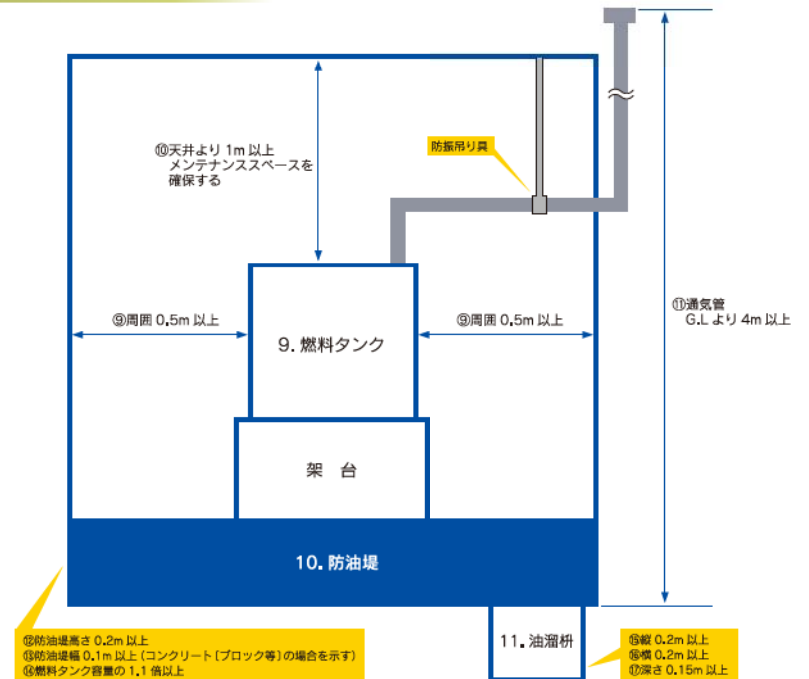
⑩天井より 1m 以上
メンテナンススペースを
確保する

防振吊り具

⑪通気管
G.L より 4m 以上

⑨周囲 0.5m 以上

9. 燃料タンク

⑨周囲 0.5m 以上

架 台

10. 防油堤

11. 油溜枡

⑫防油堤高さ 0.2m 以上
⑬防油堤幅 0.1m 以上（コンクリート［ブロック等］の場合を示す）
⑭燃料タンク容量の 1.1 倍以上

⑮縦 0.2m 以上
⑯横 0.2m 以上
⑰深さ 0.15m 以上